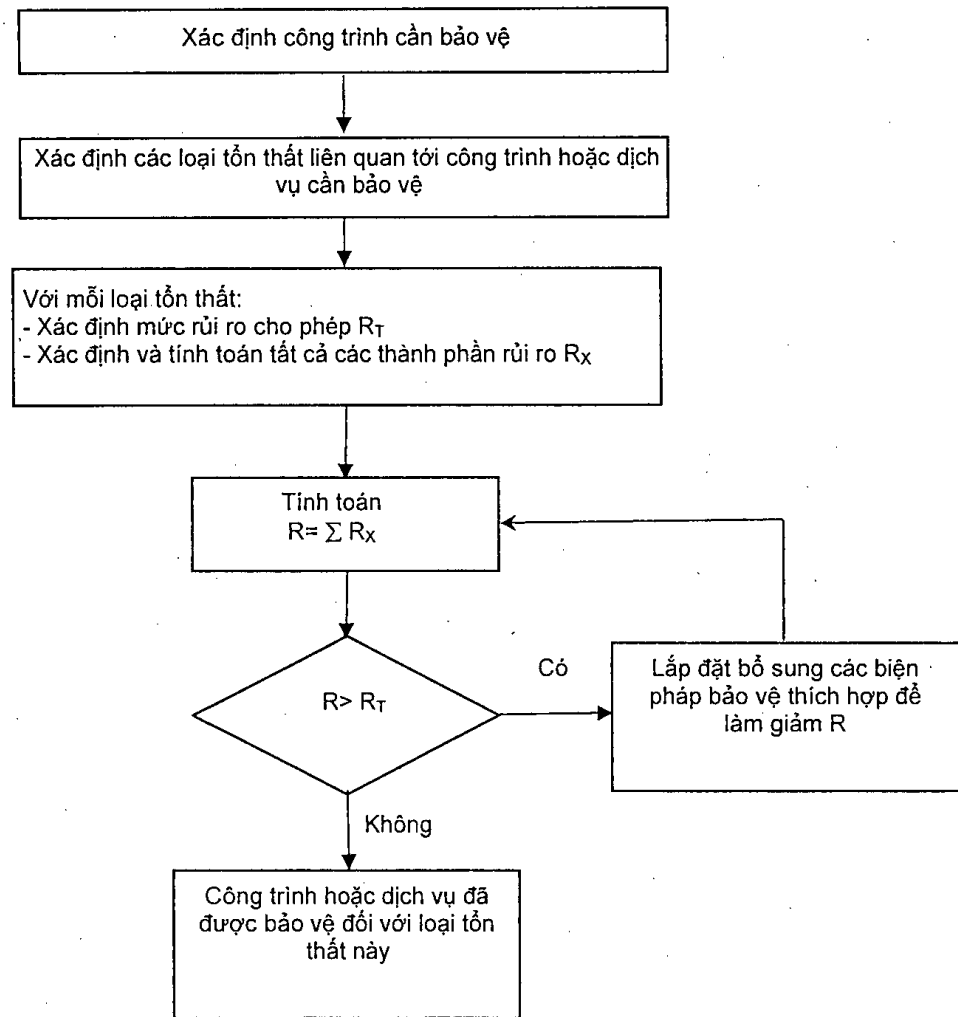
Xác định công trình cần bảo vệ

Xác định các loại tổn thất liên quan tới công trình hoặc dịch vụ cần bảo vệ

Với mỗi loại tổn thất:
- Xác định mức rủi ro cho phép $R_T$
- Xác định và tính toán tất cả các thành phần rủi ro $R_X$

Tính toán
$R= \sum R_X$

$R> R_T$

Có

Lắp đặt bổ sung các biện pháp bảo vệ thích hợp để làm giảm R

Không

Công trình hoặc dịch vụ đã được bảo vệ đối với loại tổn thất này